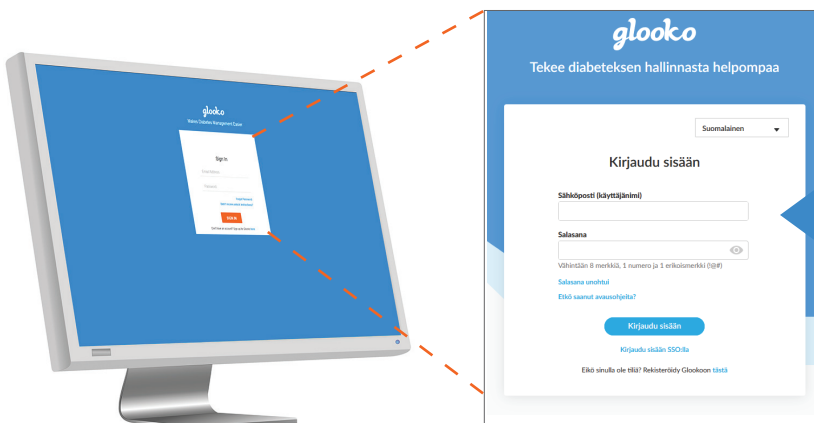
glooko

Makes Diabetes Management Easier

Sign In

Email Address

Password

Forgot Password

Didn't receive activation instructions?

Sign In

Don't have an account? Sign up for Glooko here

glooko

Tekee diabeteksen hallinnasta helpompaa

Suomalainen

Kirjaudu sisään

Sähköposti (käyttäjänimi)

Salasana

Vähintään 8 merkkiä, 1 numero ja 1 erikoismerkki (!@#)

Salasana unohtui

Eikö saanut avausohjeita?

Kirjaudu sisään

Kirjaudu sisään SSO:lla

Eikö sinulla ole tiliä? Rekisteröidy Glookoon tästä